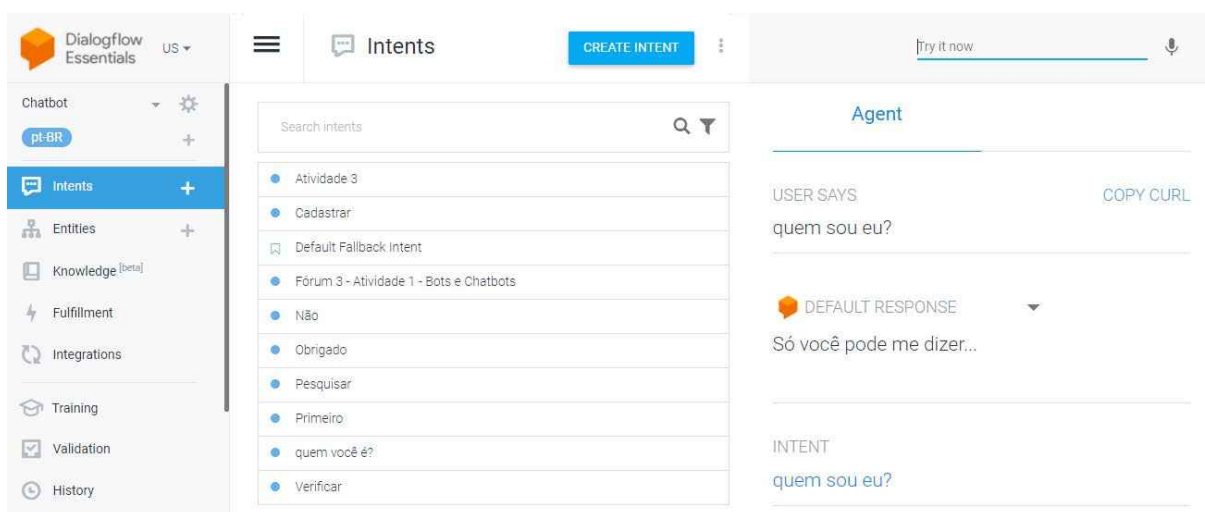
Dialogflow Essentials US

Chatbot

pt-BR

Intents

Entities

Knowledge [beta]

Fulfillment

Integrations

Training

Validation

History

Intents

CREATE INTENT

Search intents

Atividade 3

Cadastrar

Default Fallback Intent

Fórum 3 - Atividade 1 - Bots e Chatbots

Não

Obrigado

Pesquisar

Primeiro

quem você é?

Verificar

Try it now

Agent

USER SAYS

COPY CURL

quem sou eu?

DEFAULT RESPONSE

Só você pode me dizer...

INTENT

quem sou eu?